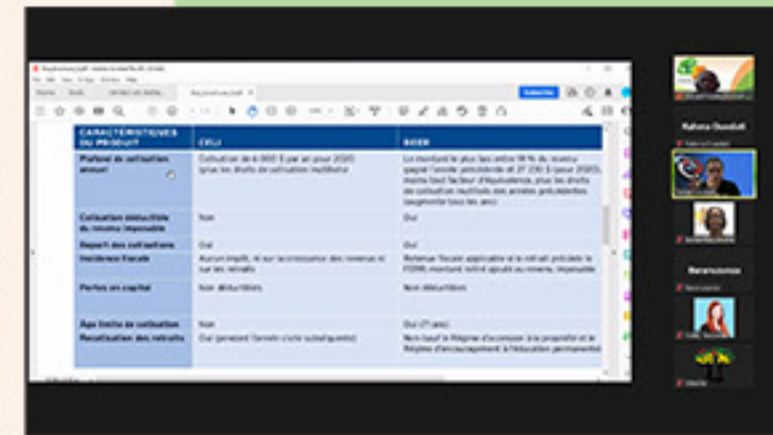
| CARACTÉRISTIQUES DU PRODUIT | CELI | REER |
|---|---|---|
| Plafond de cotisation annuel | Cotisation de 6 000 $ par an pour 2020 (plus les droits de cotisation inutilisés) | Le montant le plus bas entre 18 % du revenu gagné l'année précédente et 27 230 $ (pour 2020), moins tout facteur d'équivalence, plus les droits de cotisation inutilisés des années précédentes |
| Cotisation déductible du revenu imposable | Non | Oui |
| Report des cotisations | Oui | Oui |
| Incidence fiscale | Aucun impôt, ni sur la croissance des revenus ni sur les retraits | Retenue fiscale applicable si le retrait précède le FERR; montant retiré ajouté au revenu imposable |
| Pertes en capital | Non déductibles | Non déductibles |
| Âge limite de cotisation | Non | Oui (71 ans) |
| Recotisation des retraits | Oui | Non (sauf le Régime d'accession à la propriété et le Régime d'encouragement à l'éducation permanente) |

Rahma Oueslati

Retenezvous